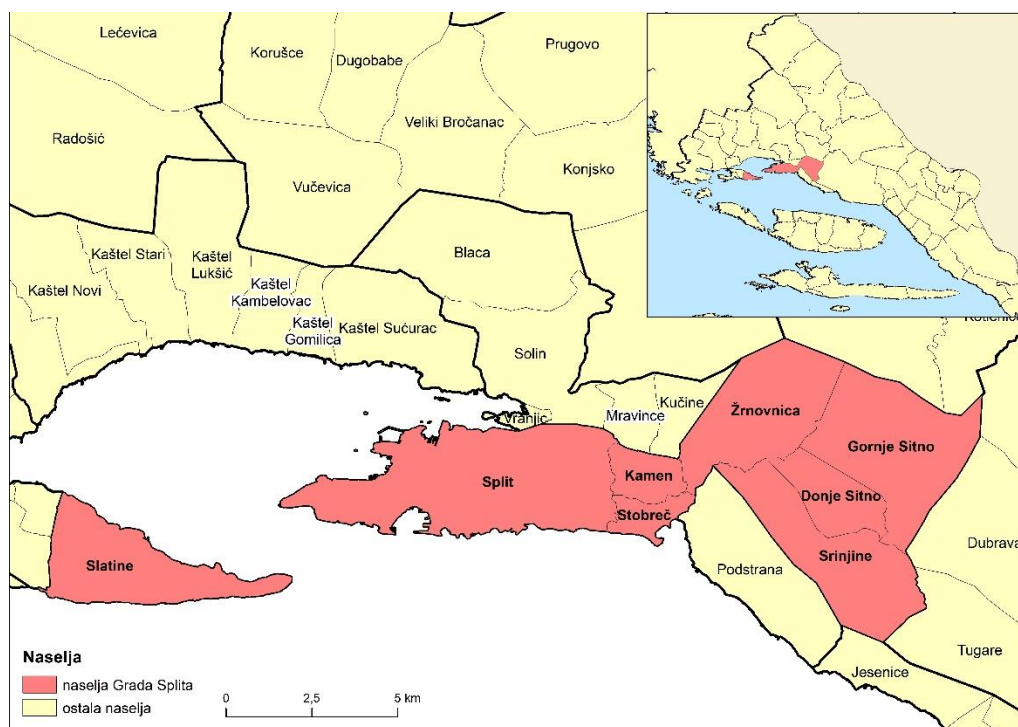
Lećevica
Korušce
Dugobabe
Prugovo
Radošić
Veliki Bročanac
Konjsko
Vučevica
Kaštel Stari
Kaštel Lukšić
Kaštel Kambelovac
Kaštel Novi
Blaca
Kaštel Gomilica
Kaštel Sućurac
Solin
Vranjic
Mravince
Kučine
Žrnovnica
Gornje Sitno
Split
Kamen
Stobreč
Donje Sitno
Srinjine
Slatine
Podstrana
Dubrava
Tugare
Jesenice
Kotlenice

Naselja
naselja Grada Splita
ostala naselja

0 2,5 5 km